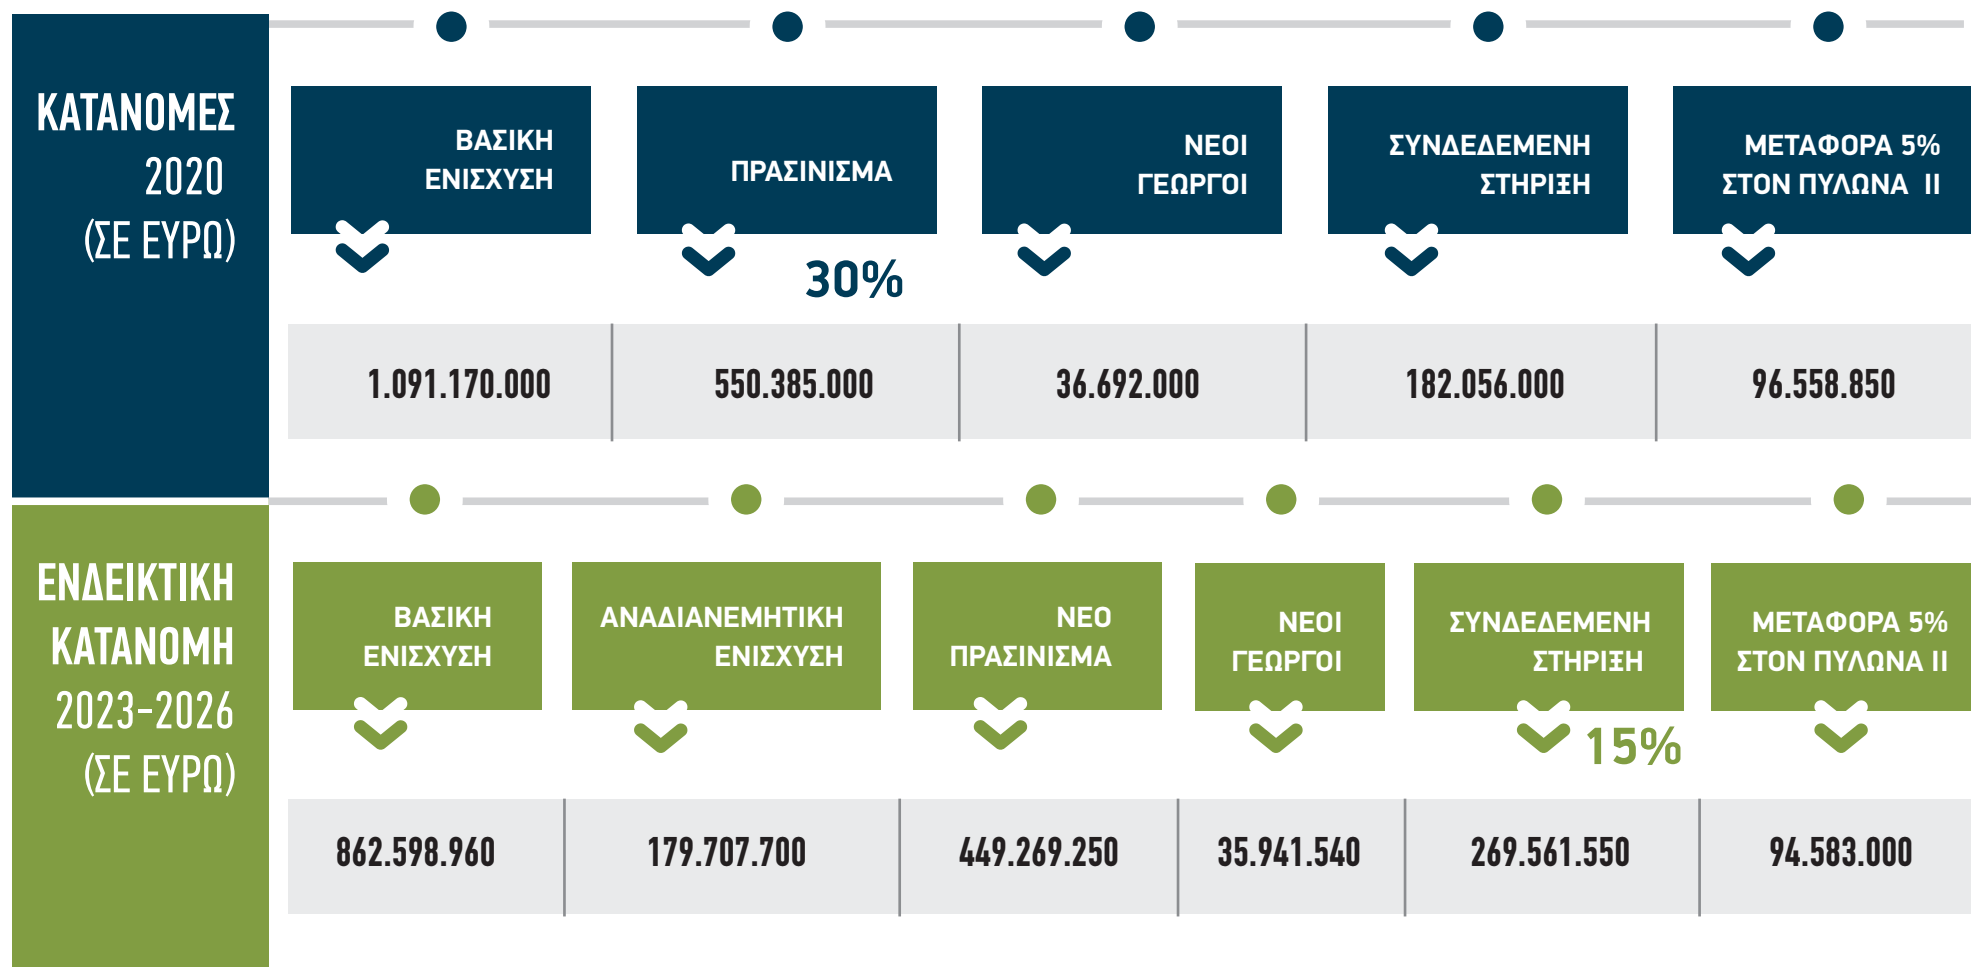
ΚΑΤΑΝΟΜΕΣ 2020 (ΣΕ ΕΥΡΩ)

| ΒΑΣΙΚΗ ΕΝΙΣΧΥΣΗ | ΠΡΑΣΙΝΙΣΜΑ 30% | ΝΕΟΙ ΓΕΩΡΓΟΙ | ΣΥΝΔΕΔΕΜΕΝΗ ΣΤΗΡΙΞΗ | ΜΕΤΑΦΟΡΑ 5% ΣΤΟΝ ΠΥΛΩΝΑ ΙΙ |
|---|---|---|---|---|
| 1.091.170.000 | 550.385.000 | 36.692.000 | 182.056.000 | 96.558.850 |

ΕΝΔΕΙΚΤΙΚΗ ΚΑΤΑΝΟΜΗ 2023-2026 (ΣΕ ΕΥΡΩ)

| ΒΑΣΙΚΗ ΕΝΙΣΧΥΣΗ | ΑΝΑΔΙΑΝΕΜΗΤΙΚΗ ΕΝΙΣΧΥΣΗ | ΝΕΟ ΠΡΑΣΙΝΙΣΜΑ | ΝΕΟΙ ΓΕΩΡΓΟΙ | ΣΥΝΔΕΔΕΜΕΝΗ ΣΤΗΡΙΞΗ 15% | ΜΕΤΑΦΟΡΑ 5% ΣΤΟΝ ΠΥΛΩΝΑ ΙΙ |
|---|---|---|---|---|---|
| 862.598.960 | 179.707.700 | 449.269.250 | 35.941.540 | 269.561.550 | 94.583.000 |